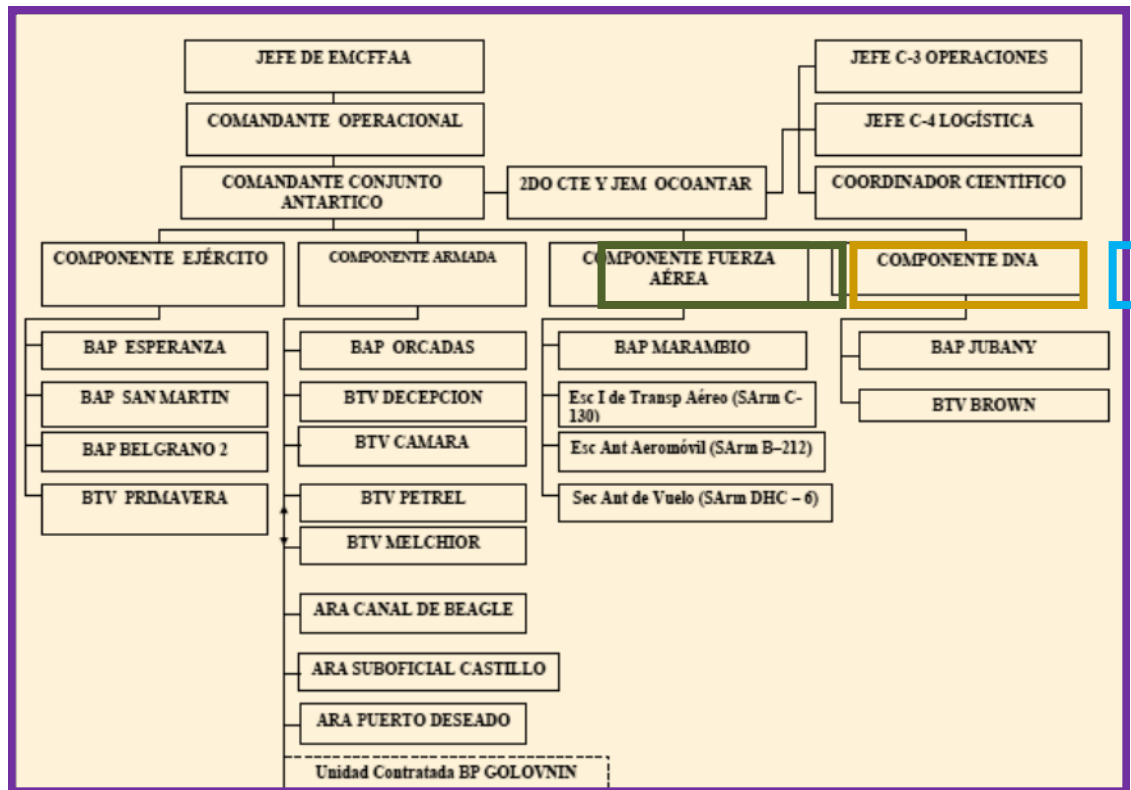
JEFE DE EMCFFAA

COMANDANTE OPERACIONAL

COMANDANTE CONJUNTO ANTARTICO

2DO CTE Y JEM OCOANTAR

JEFE C-3 OPERACIONES

JEFE C-4 LOGÍSTICA

COORDINADOR CIENTÍFICO

COMPONENTE EJÉRCITO

BAP ESPERANZA

BAP SAN MARTIN

BAP BELGRANO 2

BTV PRIMAVERA

COMPONENTE ARMADA

BAP ORCADAS

BTV DECEPCION

BTV CAMARA

BTV PETREL

BTV MELCHIOR

ARA CANAL DE BEAGLE

ARA SUBOFICIAL CASTILLO

ARA PUERTO DESEADO

Unidad Contratada BP GOLOVNIN

COMPONENTE FUERZA AÉREA

BAP MARAMBIO

Esc I de Transp Aéreo (SArm C-130)

Esc Ant Aeromóvil (SArm B–212)

Sec Ant de Vuelo (SArm DHC – 6)

COMPONENTE DNA

BAP JUBANY

BTV BROWN